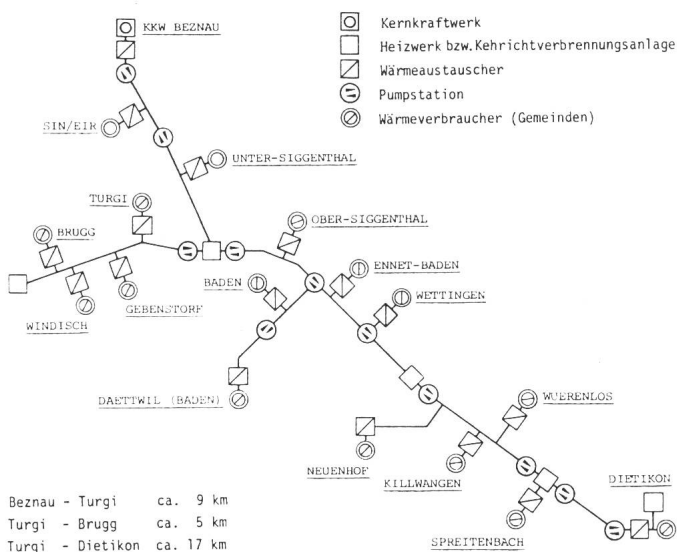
KKW BEZNAU

Kernkraftwerk
Heizwerk bzw. Kehrichtverbrennungsanlage
Wärmeaustauscher
Pumpstation
Wärmeverbraucher (Gemeinden)

SIN/EIR
UNTER-SIGGENTHAL
TURGI
BRUGG
OBER-SIGGENTHAL
ENNET-BADEN
BADEN
WETTINGEN
GEBENSTORF
WINDISCH
DAETTWIL (BADEN)
WUERENLOS
NEUENHOF
KILLWANGEN
DIETIKON
SPREITENBACH

Beznau - Turgi ca. 9 km
Turgi - Brugg ca. 5 km
Turgi - Dietikon ca. 17 km